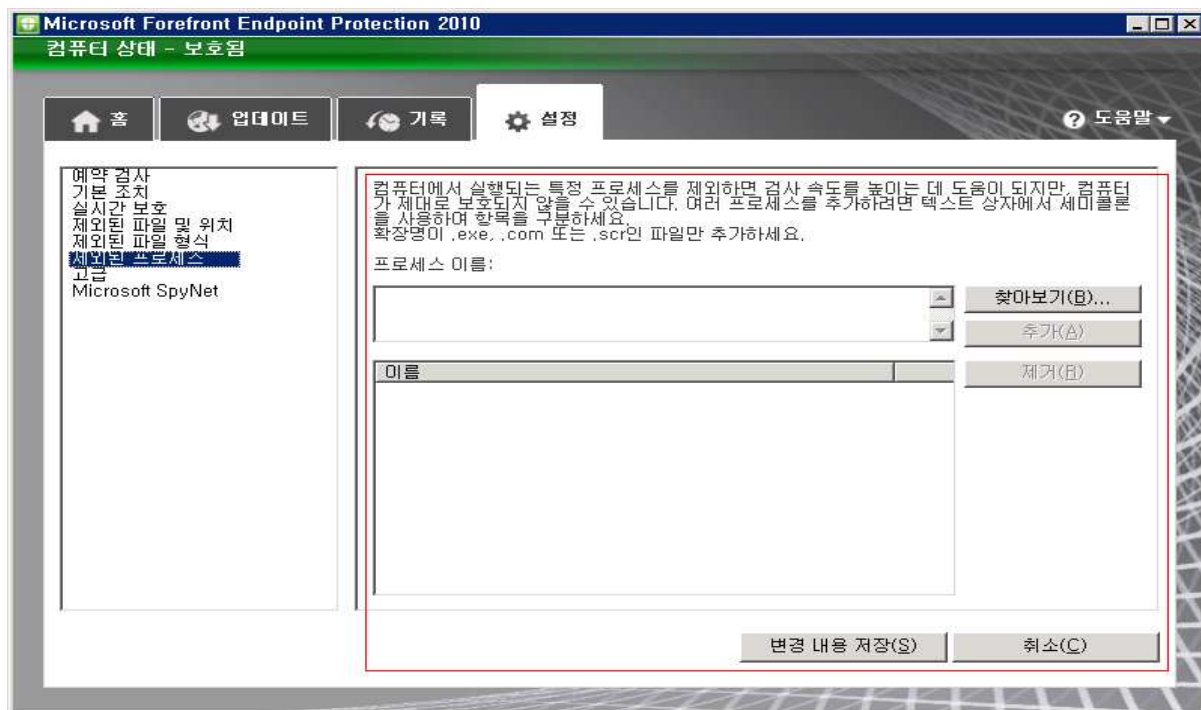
Microsoft Forefront Endpoint Protection 2010
컴퓨터 상태 - 보호됨

홈
업데이트
기록
설정
도움말

예약 검사
기본 조치
실시간 보호
제외된 파일 및 위치
제외된 파일 형식
제외된 프로세스
고급
Microsoft SpyNet

컴퓨터에서 실행되는 특정 프로세스를 제외하면 검사 속도를 높이는 데 도움이 되지만, 컴퓨터가 제대로 보호되지 않을 수 있습니다. 여러 프로세스를 추가하려면 텍스트 상자에서 세미콜론을 사용하여 항목을 구분하세요.
확장명이 .exe, .com 또는 .scr인 파일만 추가하세요.

프로세스 이름:

찾아보기(B)...
추가(A)
이름
제거(R)

변경 내용 저장(S)
취소(C)